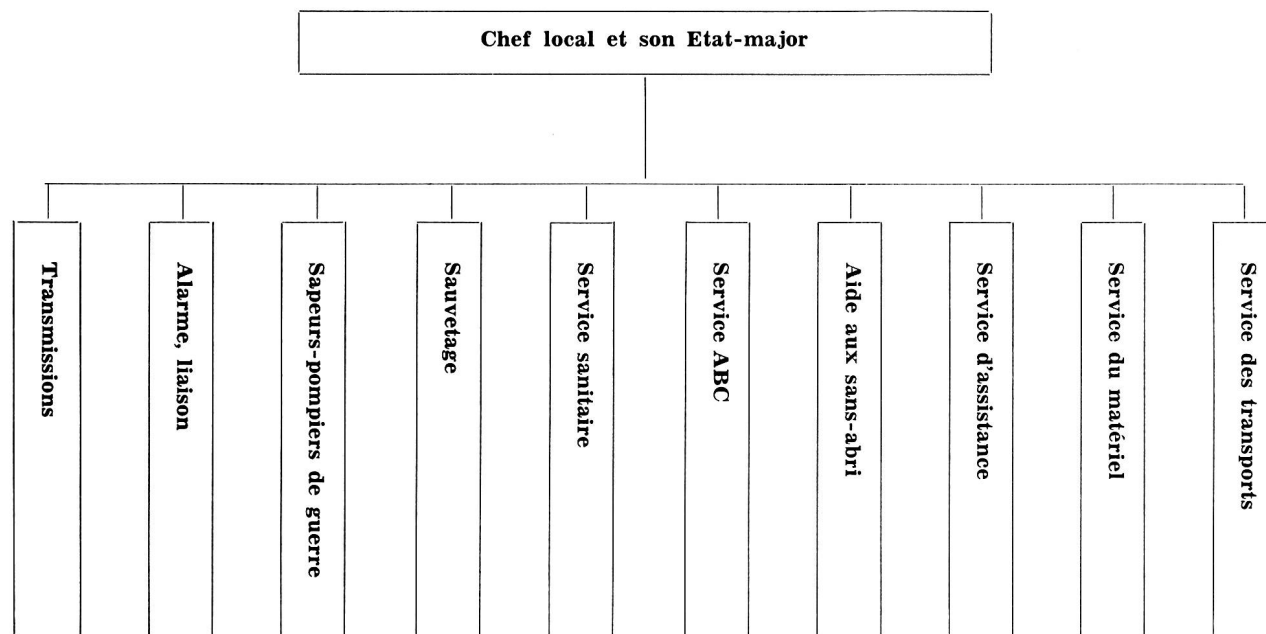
Chef local et son Etat-major

Transmissions

Alarme, liaison

Sapeurs-pompiers de guerre

Sauvetage

Service sanitaire

Service ABC

Aide aux sans-abri

Service d'assistance

Service du matériel

Service des transports